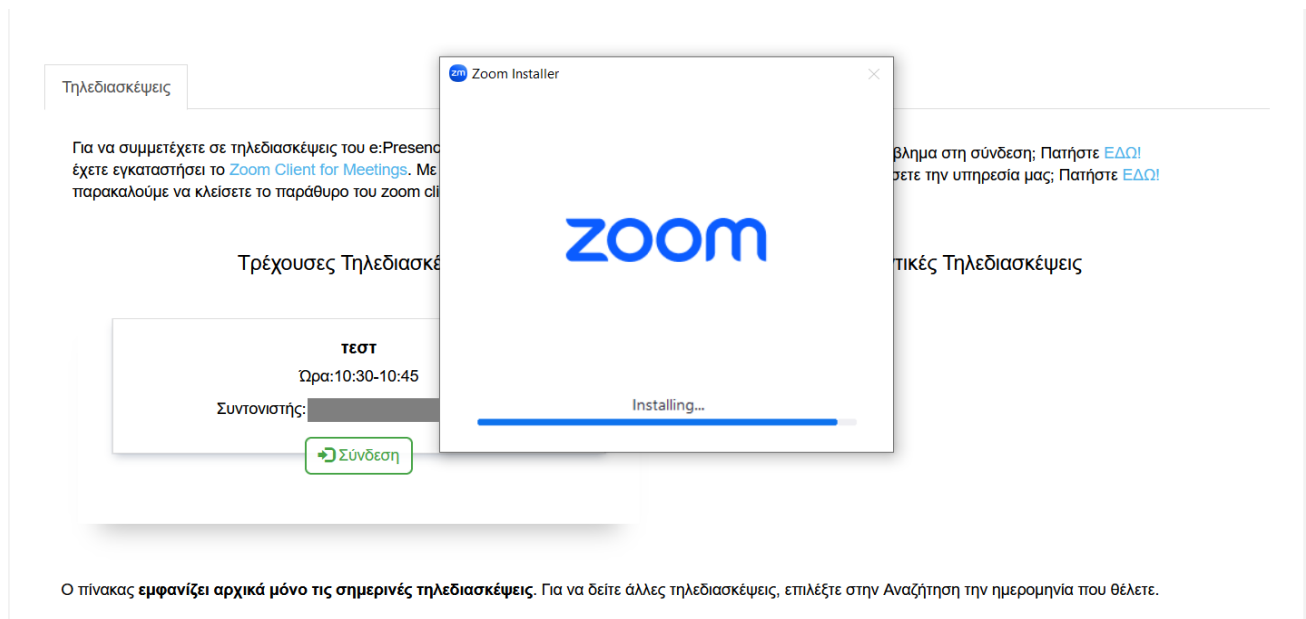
Τηλεδιασκέψεις

Για να συμμετέχετε σε τηλεδιασκέψεις του e:Presenc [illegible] έχετε εγκαταστήσει το Zoom Client for Meetings. Με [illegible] παρακαλούμε να κλείσετε το παράθυρο του zoom cli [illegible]

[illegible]βλημα στη σύνδεση; Πατήστε ΕΔΩ! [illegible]σετε την υπηρεσία μας; Πατήστε ΕΔΩ!

Τρέχουσες Τηλεδιασκέ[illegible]

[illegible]τικές Τηλεδιασκέψεις

τεστ
Ώρα:10:30-10:45
Συντονιστής: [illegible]
Σύνδεση

Zoom Installer
×
zoom
Installing...

Ο πίνακας εμφανίζει αρχικά μόνο τις σημερινές τηλεδιασκέψεις. Για να δείτε άλλες τηλεδιασκέψεις, επιλέξτε στην Αναζήτηση την ημερομηνία που θέλετε.